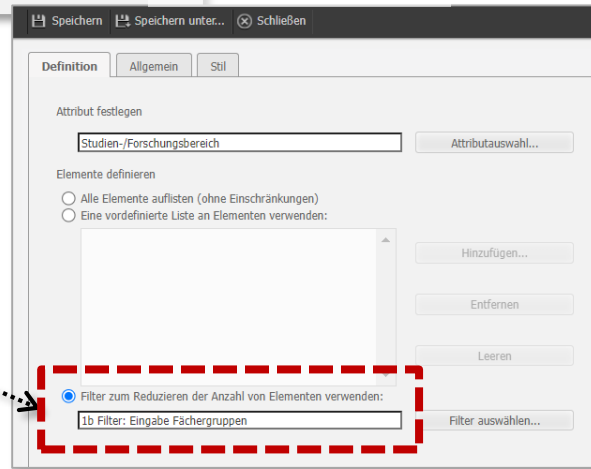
Speichern Speichern unter... Schließen

Definition Allgemein Stil

Attribut festlegen

Studien-/Forschungsbereich

Attributauswahl...

Elemente definieren

Alle Elemente auflisten (ohne Einschränkungen)

Eine vordefinierte Liste an Elementen verwenden:

Hinzufügen...

Entfernen

Leeren

Filter zum Reduzieren der Anzahl von Elementen verwenden:

1b Filter: Eingabe Fächergruppen

Filter auswählen...